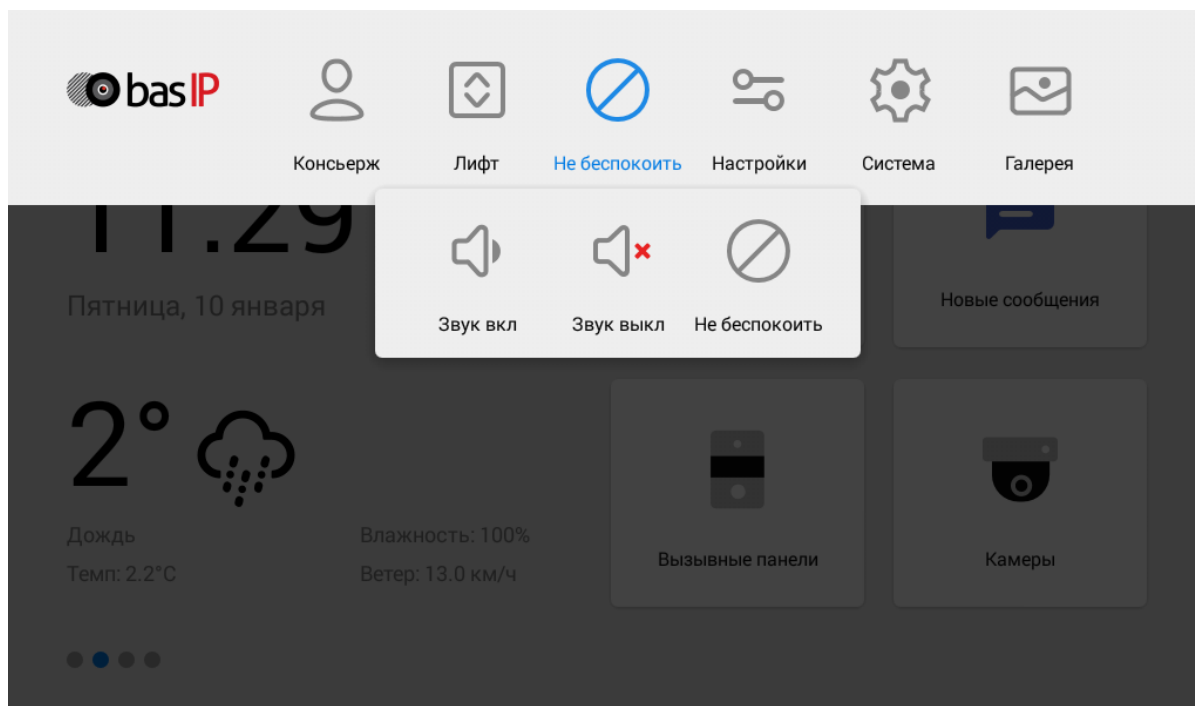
bas IP

Консьерж Лифт Не беспокоить Настройки Система Галерея

11:29
Пятница, 10 января

Звук вкл Звук выкл Не беспокоить

Новые сообщения

2°

Дождь
Темп: 2.2°C

Влажность: 100%
Ветер: 13.0 км/ч

Вызывные панели

Камеры